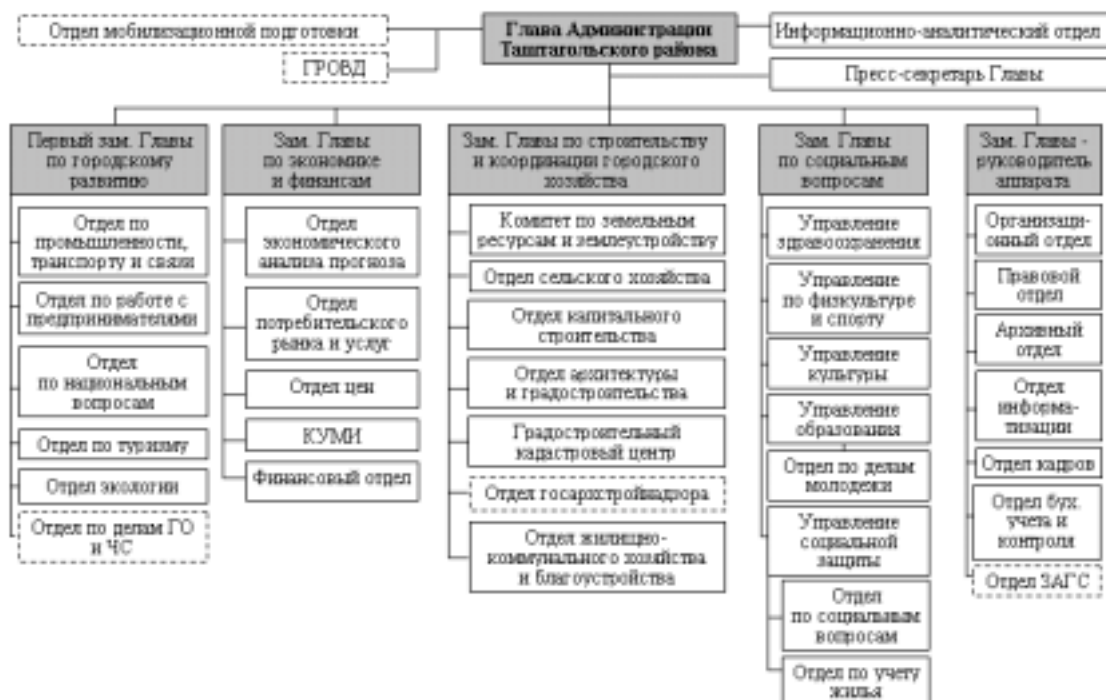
Отдел мобилизационной подготовки

ГРОВД

Глава Администрации Таштагольского района

Информационно-аналитический отдел

Пресс-секретарь Главы

Первый зам. Главы по городскому развитию

Отдел по промышленности, транспорту и связи

Отдел по работе с предпринимателями

Отдел по национальным вопросам

Отдел по туризму

Отдел экологии

Отдел по делам ГО и ЧС

Зам. Главы по экономике и финансам

Отдел экономического анализа прогноза

Отдел потребительского рынка и услуг

Отдел цен

КУМИ

Финансовый отдел

Зам. Главы по строительству и координации городского хозяйства

Комитет по земельным ресурсам и землеустройству

Отдел сельского хозяйства

Отдел капитального строительства

Отдел архитектуры и градостроительства

Градостроительный кадастровый центр

Отдел госархстройнадзора

Отдел жилищно-коммунального хозяйства и благоустройства

Зам. Главы по социальным вопросам

Управление здравоохранения

Управление по физкультуре и спорту

Управление культуры

Управление образования

Отдел по делам молодежи

Управление социальной защиты

Отдел по социальным вопросам

Отдел по учету жилья

Зам. Главы - руководитель аппарата

Организационный отдел

Правовой отдел

Архивный отдел

Отдел информатизации

Отдел кадров

Отдел бух. учета и контроля

Отдел ЗАГС